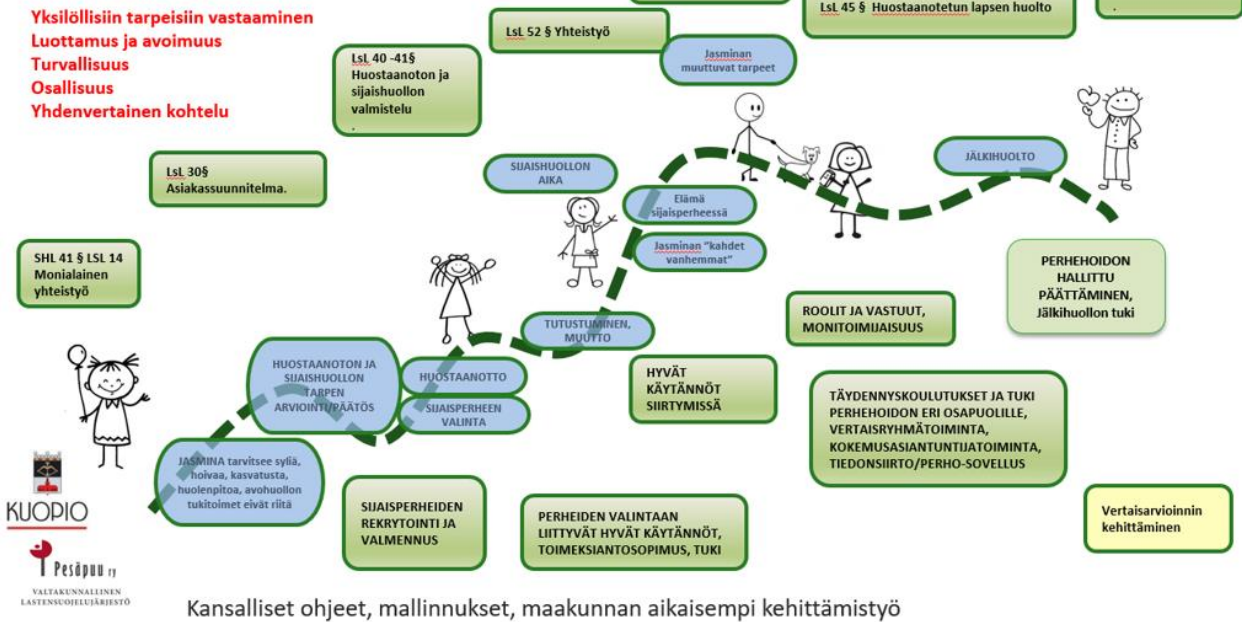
Yksilöllisiin tarpeisiin vastaaminen
Luottamus ja avoimuus
Turvallisuus
Osallisuus
Yhdenvertainen kohtelu

LsL 52 § Yhteistyö

LsL 45 § Huostaanotetun lapsen huolto

.

LsL 40 -41§
Huostaanoton ja sijaishuollon valmistelu
.

Jasminan muuttuvat tarpeet

LsL 30§
Asiakassuunnitelma.

SIJAISHUOLLON AIKA

JÄLKIHUOLTO

Elämä sijaisperheessä

Jasminan "kahdet vanhemmat"

SHL 41 § LSL 14
Monialainen yhteistyö

PERHEHOIDON HALLITTU PÄÄTTÄMINEN, Jälkihuollon tuki

ROOLIT JA VASTUUT, MONITOIMIJAISUUS

TUTUSTUMINEN, MUUTTO

HUOSTAANOTON JA SIJAISHUOLLON TARPEN ARVIOINTI/PÄÄTÖS

HUOSTAANOTTO

SIJAISPERHEEN VALINTA

HYVÄT KÄYTÄNNÖT SIIRTYMISSÄ

TÄYDENNYSKOULUTUKSET JA TUKI PERHEHOIDON ERI OSAPUOLILLE, VERTAISRYHMÄTOIMINTA, KOKEMUSASIANTUNTIJATOIMINTA, TIEDONSIIRTO/PERHO-SOVELLUS

JASMINA tarvitsee syliä, hoivaa, kasvatusta, huolenpitoa, avohuollon tukitoimet eivät riitä

SIJAISPERHEIDEN REKRYTOINTI JA VALMENNUS

PERHEIDEN VALINTAAN LIITTYVÄT HYVÄT KÄYTÄNNÖT, TOIMEKSIANTOSOPIMUS, TUKI

Vertaisarvioinnin kehittäminen

KUOPIO

Pesäpuu ry
VALTAKUNNALLINEN LASTENSUOJELUJÄRJESTÖ

Kansalliset ohjeet, mallinnukset, maakunnan aikaisempi kehittämistyö